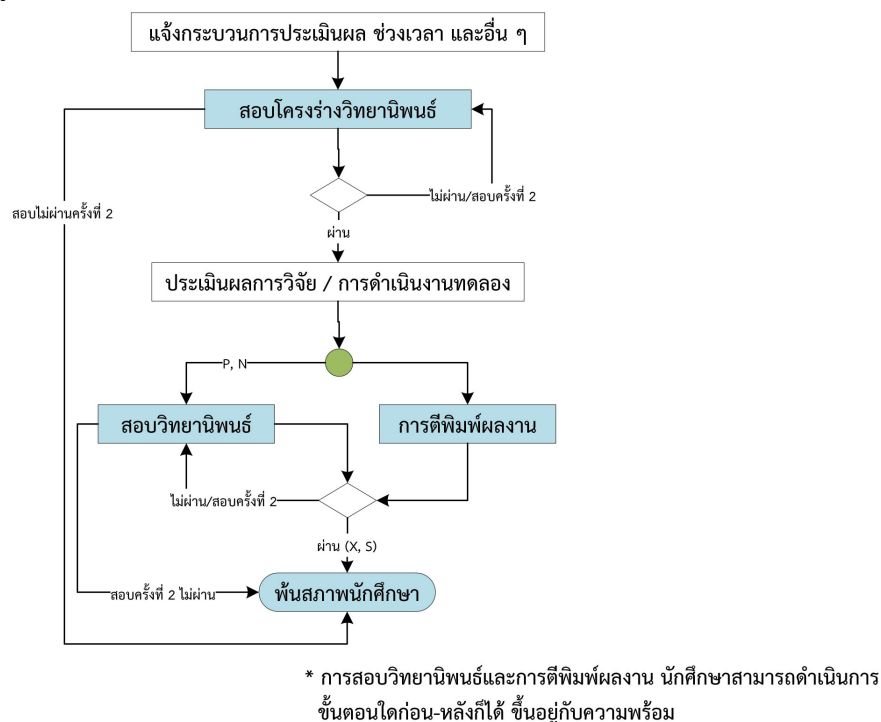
แจ้งกระบวนการประเมินผล ช่วงเวลา และอื่น ๆ

สอบโครงร่างวิทยานิพนธ์

ไม่ผ่าน/สอบครั้งที่ 2

สอบไม่ผ่านครั้งที่ 2

ผ่าน

ประเมินผลการวิจัย / การดำเนินงานทดลอง

P, N

สอบวิทยานิพนธ์

การตีพิมพ์ผลงาน

ไม่ผ่าน/สอบครั้งที่ 2

ผ่าน (X, S)

สอบครั้งที่ 2 ไม่ผ่าน

พ้นสภาพนักศึกษา

* การสอบวิทยานิพนธ์และการตีพิมพ์ผลงาน นักศึกษาสามารถดำเนินการขั้นตอนใดก่อน-หลังก็ได้ ขึ้นอยู่กับความพร้อม